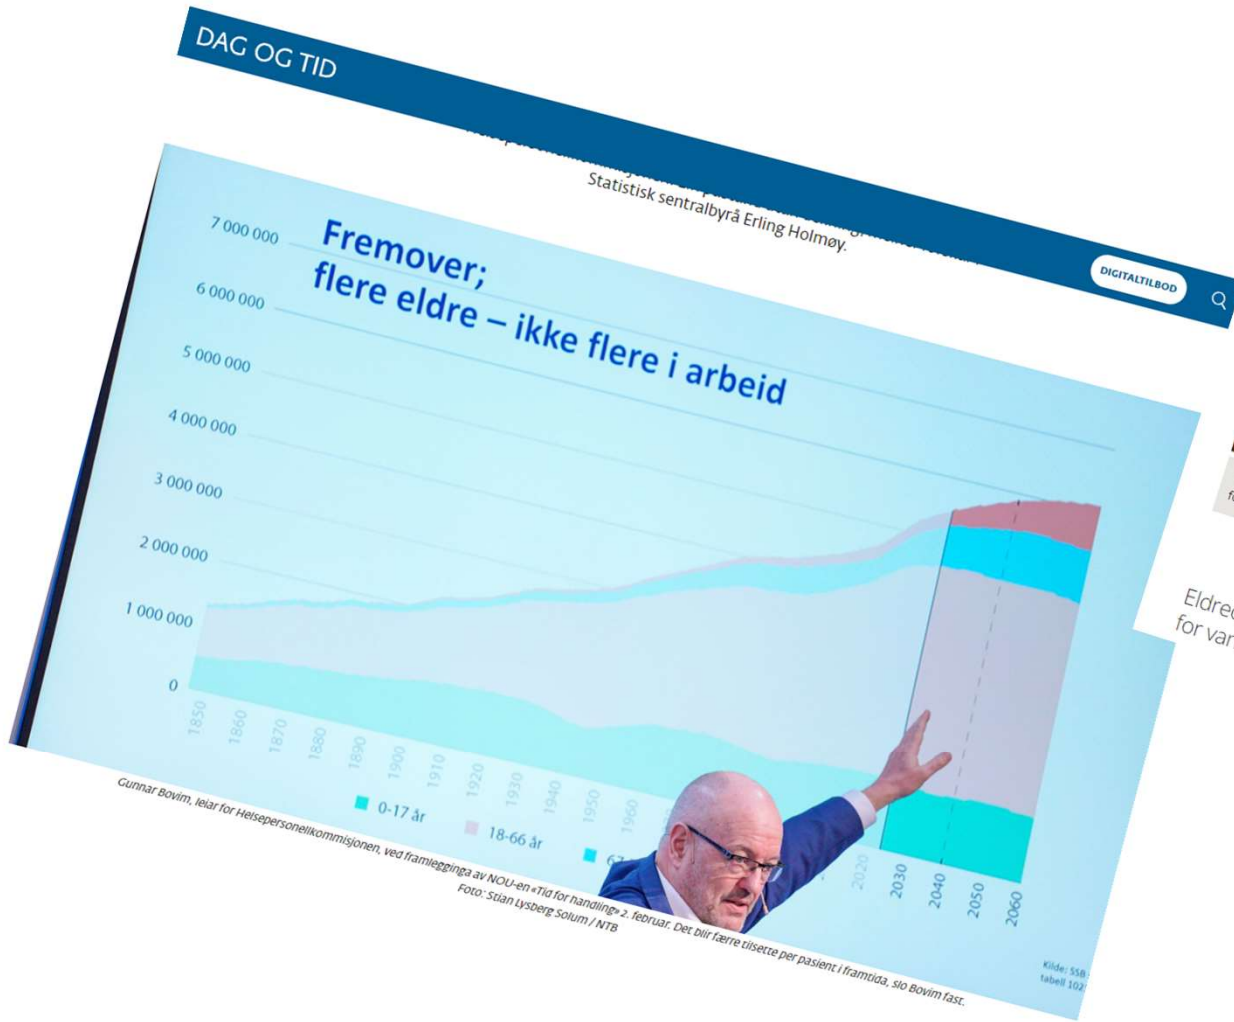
DAG OG TID

DIGITALTILBOD

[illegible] Statistisk sentralbyrå Erling Holmøy.

Fremover;
flere eldre – ikke flere i arbeid

7 000 000
6 000 000
5 000 000
4 000 000
3 000 000
2 000 000
1 000 000
0

1850 1860 1870 1880 1890 1900 1910 1920 1930 1940 1950 1960 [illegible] 2020 2030 2040 2050 2060

0-17 år
18-66 år
67 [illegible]

Kilde: SSB tabell 102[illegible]

Gunnar Bovim, leiar for Helsepersonellkommisjonen, ved framlegginga av NOU-en «Tid for handling» 2. februar. Det blir færre tilsette per pasient i framtida, slo Bovim fast. Foto: Stian Lysberg Solum / NTB

Eldre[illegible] for var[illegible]